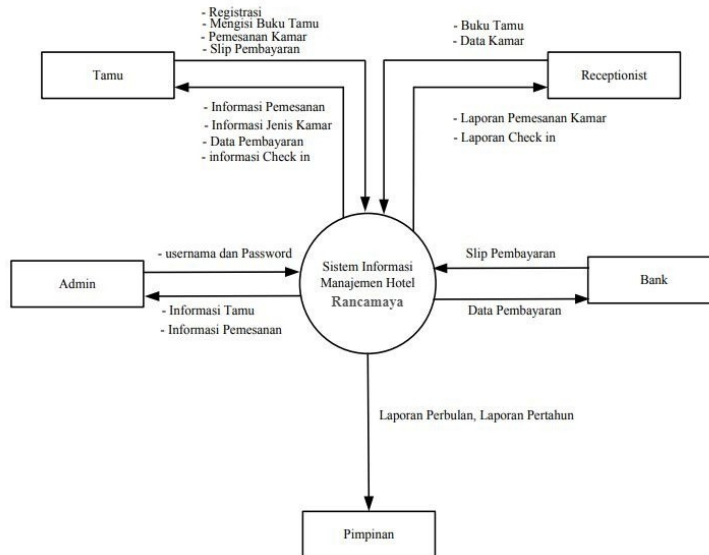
- Registrasi
- Mengisi Buku Tamu
- Pemesanan Kamar
- Slip Pembayaran

Tamu

- Informasi Pemesanan
- Informasi Jenis Kamar
- Data Pembayaran
- informasi Check in

- Buku Tamu
- Data Kamar

Receptionist

- Laporan Pemesanan Kamar
- Laporan Check in

- usernama dan Password

Admin

- Informasi Tamu
- Informasi Pemesanan

Sistem Informasi Manajemen Hotel Rancamaya

Slip Pembayaran

Bank

Data Pembayaran

Laporan Perbulan, Laporan Pertahun

Pimpinan